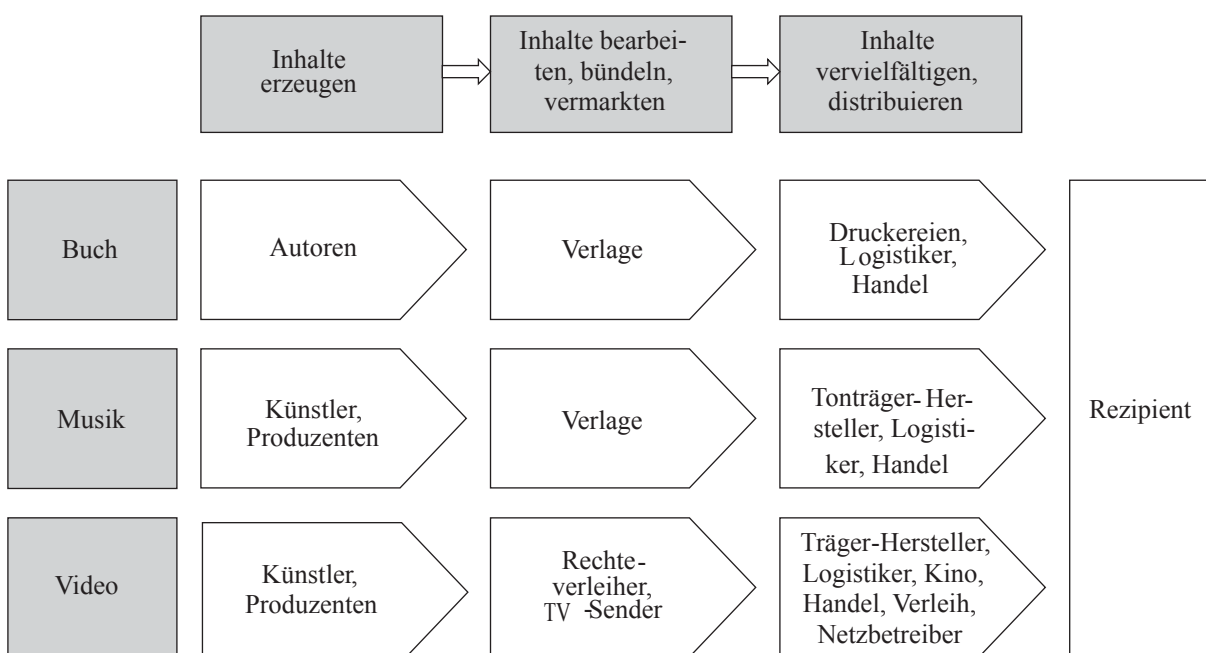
Inhalte erzeugen

Inhalte bearbeiten, bündeln, vermarkten

Inhalte vervielfältigen, distribuieren

Buch

Autoren

Verlage

Druckereien, Logistiker, Handel

Musik

Künstler, Produzenten

Verlage

Tonträger-Hersteller, Logistiker, Handel

Video

Künstler, Produzenten

Rechteverleiher, TV-Sender

Träger-Hersteller, Logistiker, Kino, Handel, Verleih, Netzbetreiber

Rezipient